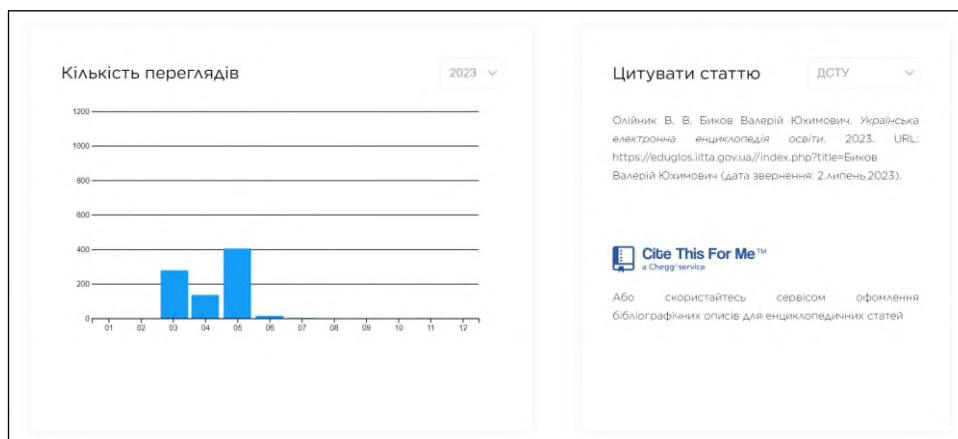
Кількість переглядів

2023

1200
1000
800
600
400
200
0

01 02 03 04 05 06 07 08 09 10 11 12

Цитувати статтю

ДСТУ

Олійник В. В. Биков Валерій Юхимович. *Українська електронна енциклопедія освіти.* 2023. URL: https://eduglos.iitta.gov.ua//index.php?title=Биков Валерій Юхимович (дата звернення: 2.липень.2023).

Cite This For Me™
a Chegg® service

Або скористайтесь сервісом оформлення бібліографічних описів для енциклопедичних статей